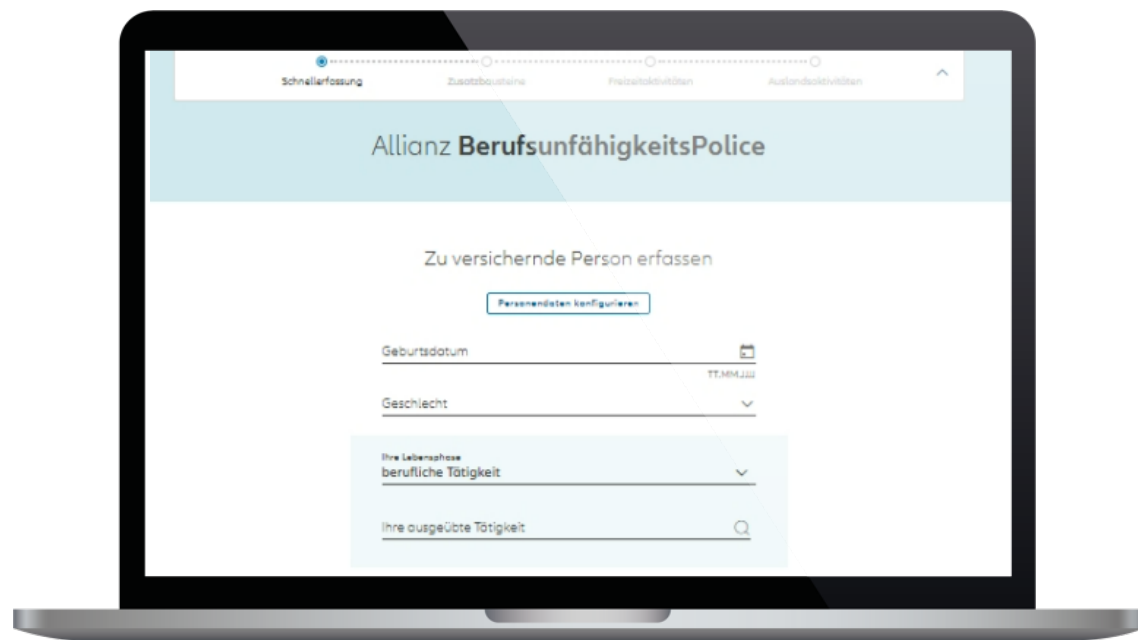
Schnellerfassung
Zusatzbausteine
Freizeitaktivitäten
Auslandsaktivitäten

Allianz BerufsunfähigkeitsPolice

Zu versichernde Person erfassen

Personendaten konfigurieren

Geburtsdatum
TT.MM.JJJJ

Geschlecht

Ihre Lebensphase
berufliche Tätigkeit

Ihre ausgeübte Tätigkeit